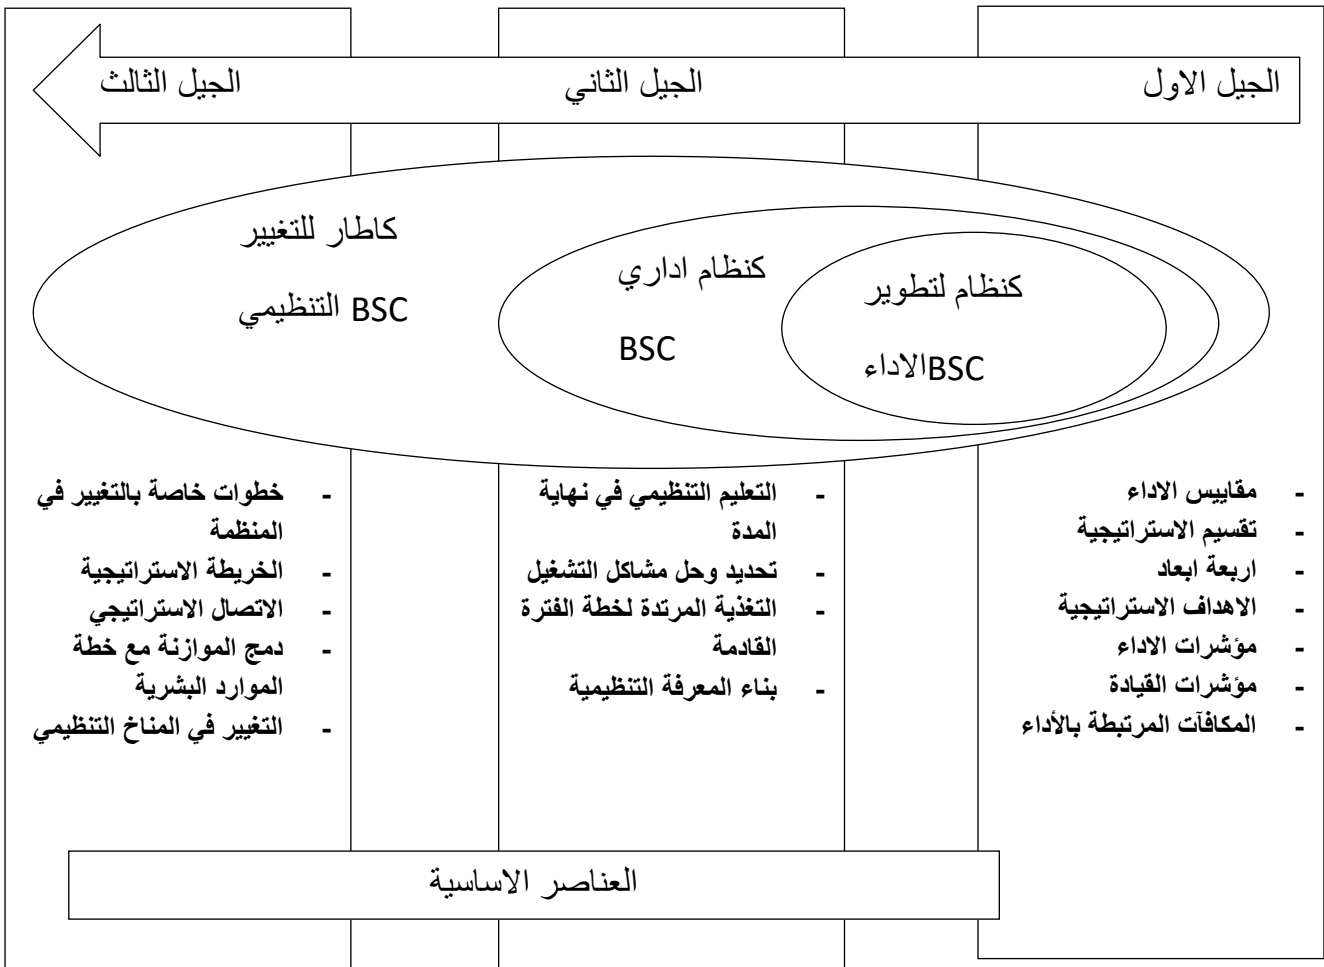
الجيل الاول

الجيل الثاني

الجيل الثالث

كنظام لتطوير

BSCالاداء

كنظام اداري

BSC

كاطار للتغيير

BSC التنظيمي

- مقاييس الاداء
- تقسيم الاستراتيجية
- اربعة ابعاد
- الاهداف الاستراتيجية
- مؤشرات الاداء
- مؤشرات القيادة
- المكافآت المرتبطة بالأداء

- التعليم التنظيمي في نهاية المدة
- تحديد وحل مشاكل التشغيل
- التغذية المرتدة لخطة الفترة القادمة
- بناء المعرفة التنظيمية

- خطوات خاصة بالتغيير في المنظمة
- الخريطة الاستراتيجية
- الاتصال الاستراتيجي
- دمج الموازنة مع خطة الموارد البشرية
- التغيير في المناخ التنظيمي

العناصر الاساسية